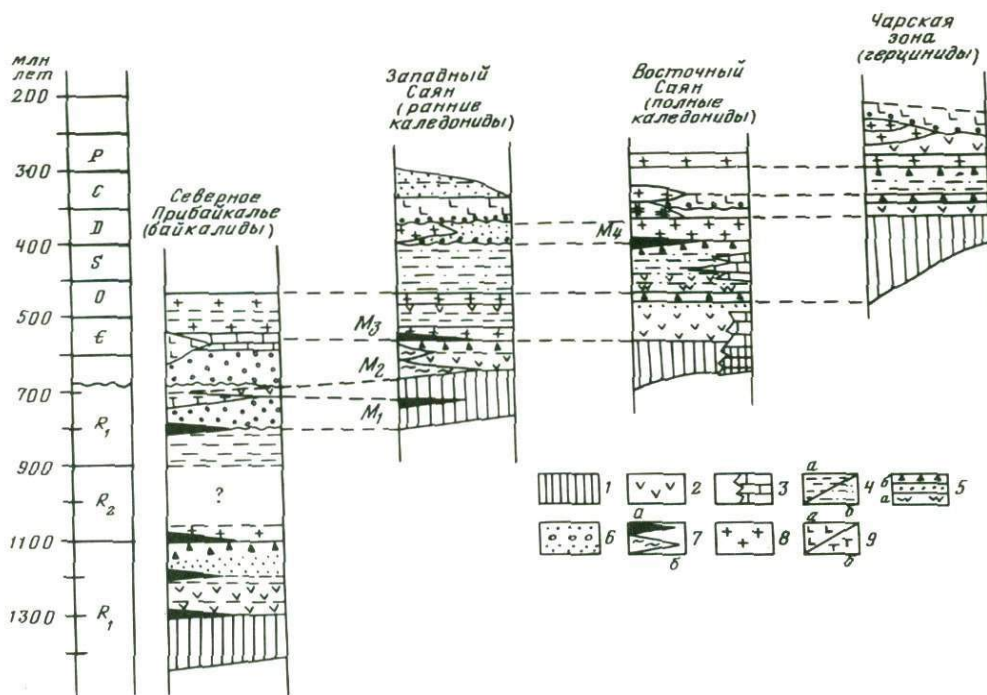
млн лет
200
300
400
500
700
900
1100
1300

P
C
D
S
O
Є
$R_1$
$R_2$
$R_1$

Северное Прибайкалье (байкалиды)

?

Западный Саян (ранние каледониды)

$M_3$
$M_2$
$M_1$

Восточный Саян (полные каледониды)

$M_4$

Чарская зона (герциниды)

1
2
3
а
б
4
б
а
5
6
а
б
7
8
а
б
9